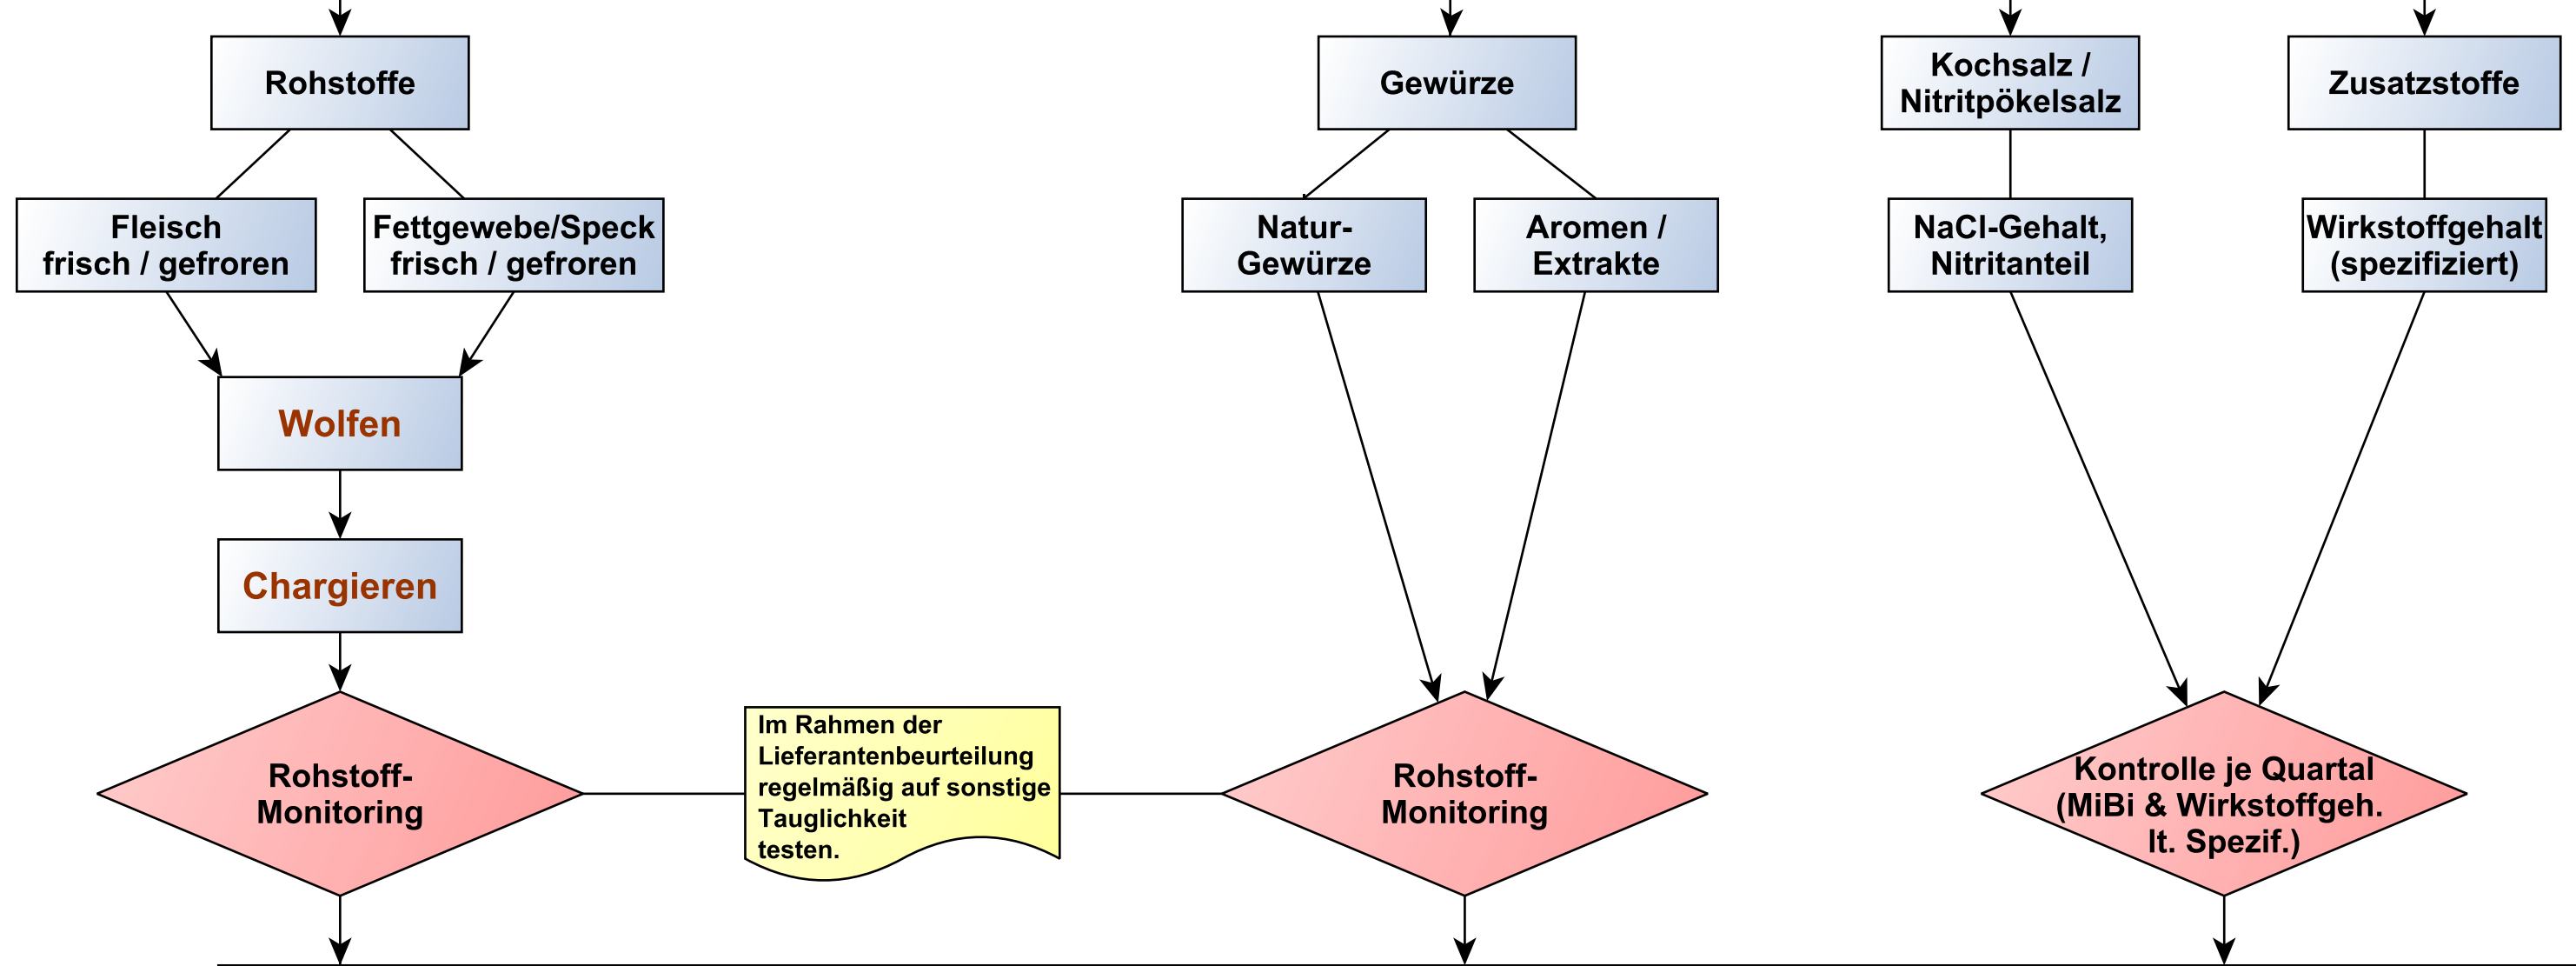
Rohstoffe

Fleisch
frisch / gefroren

Fettgewebe/Speck
frisch / gefroren

Wolfen

Chargieren

Rohstoff-
Monitoring

Im Rahmen der Lieferantenbeurteilung regelmäßig auf sonstige Tauglichkeit testen.

Gewürze

Natur-
Gewürze

Aromen /
Extrakte

Rohstoff-
Monitoring

Kochsalz /
Nitritpökelsalz

NaCl-Gehalt,
Nitritanteil

Zusatzstoffe

Wirkstoffgehalt
(spezifiziert)

Kontrolle je Quartal
(MiBi & Wirkstoffgeh.
lt. Spezif.)